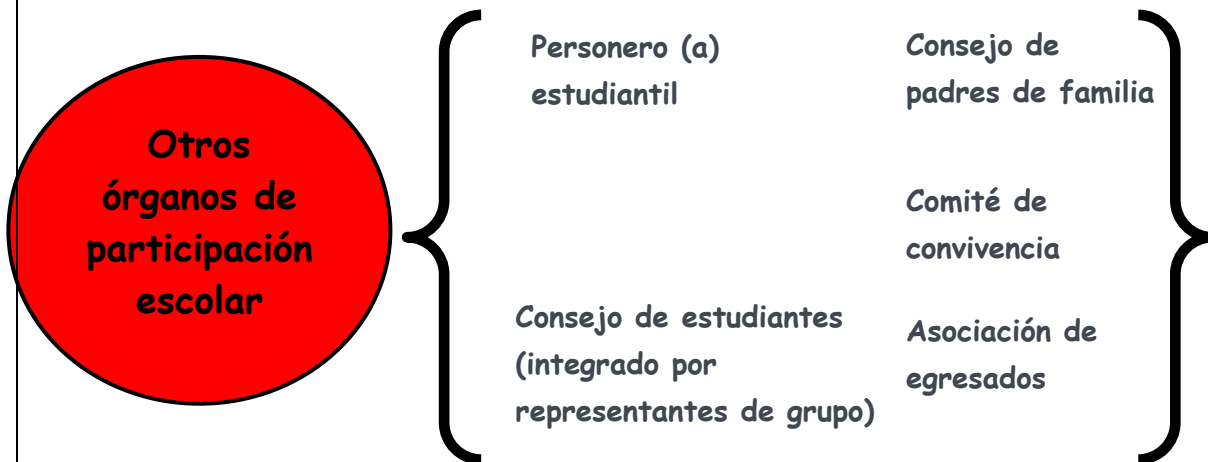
Otros órganos de participación escolar

Personero (a) estudiantil

Consejo de estudiantes (integrado por representantes de grupo)

Consejo de padres de familia

Comité de convivencia

Asociación de egresados